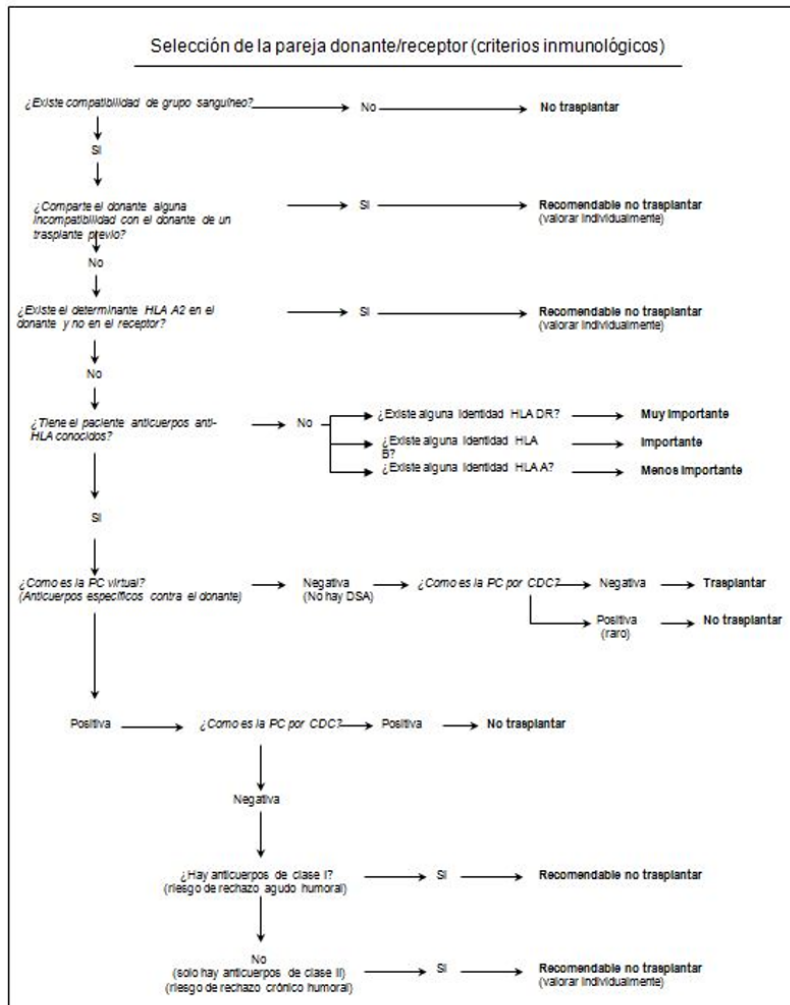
Selección de la pareja donante/receptor (criterios inmunológicos)

¿Existe compatibilidad de grupo sanguíneo?

No

No trasplantar

Si

¿Comparte el donante alguna incompatibilidad con el donante de un trasplante previo?

Si

Recomendable no trasplantar (valorar individualmente)

No

¿Existe el determinante HLA A2 en el donante y no en el receptor?

Si

Recomendable no trasplantar (valorar individualmente)

No

¿Tiene el paciente anticuerpos anti-HLA conocidos?

No

¿Existe alguna identidad HLA DR?

Muy importante

¿Existe alguna identidad HLA B?

Importante

¿Existe alguna identidad HLA A?

Menos importante

Si

¿Como es la PC virtual? (Anticuerpos específicos contra el donante)

Negativa (No hay DSA)

¿Como es la PC por CDC?

Negativa

Trasplantar

Positiva (raro)

No trasplantar

Positiva

¿Como es la PC por CDC?

Positiva

No trasplantar

Negativa

¿Hay anticuerpos de clase I? (riesgo de rechazo agudo humoral)

Si

Recomendable no trasplantar

No (solo hay anticuerpos de clase II) (riesgo de rechazo crónico humoral)

Si

Recomendable no trasplantar (valorar individualmente)